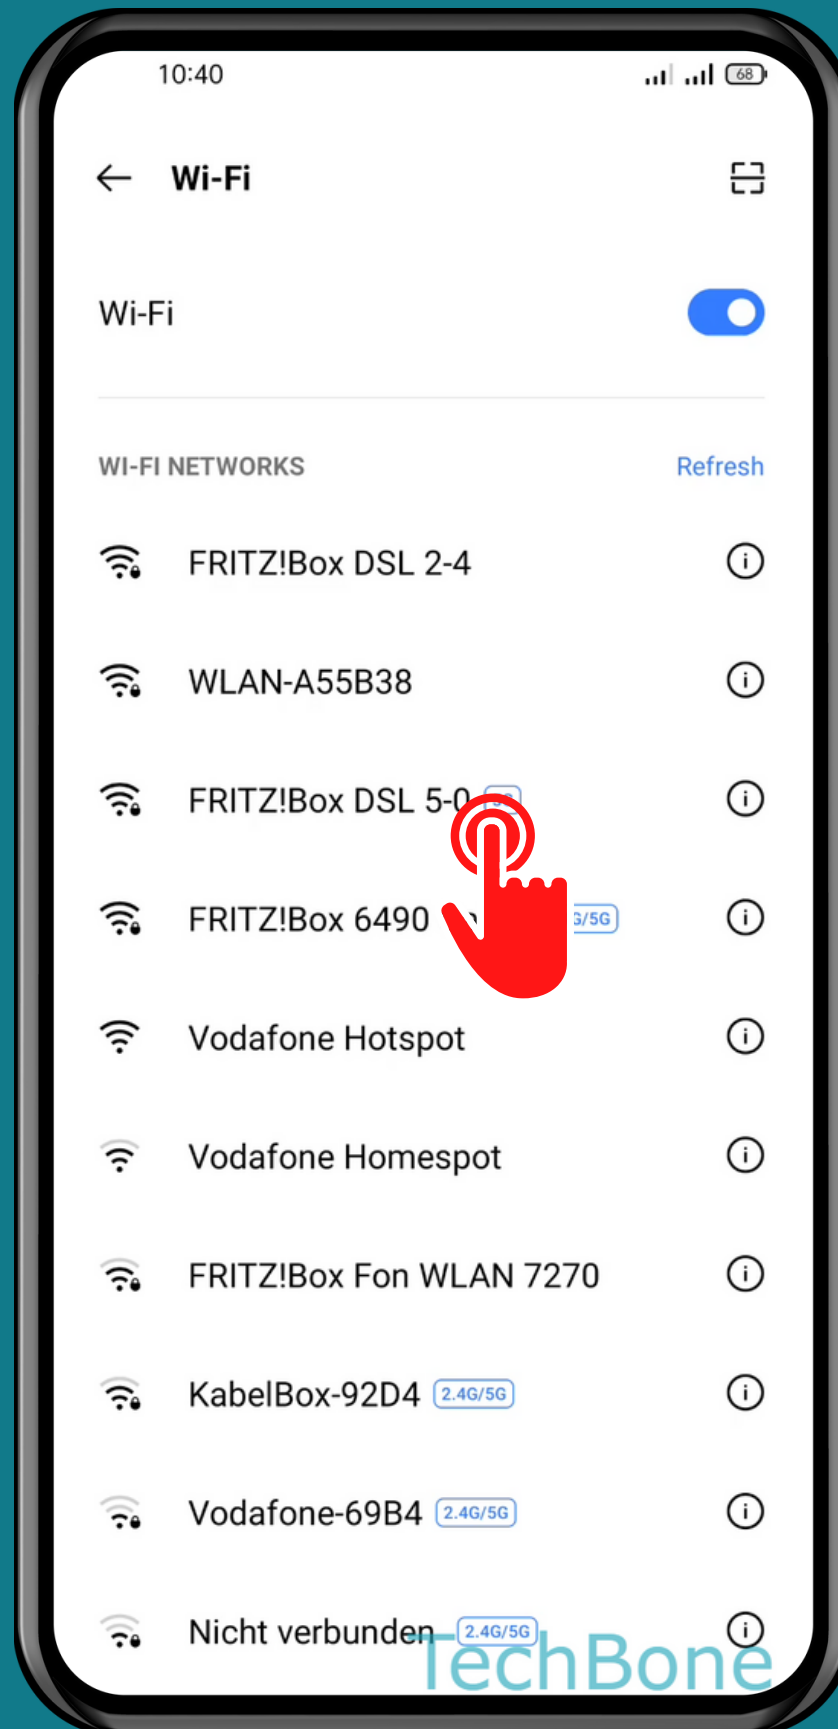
10:40

68

Wi-Fi

Wi-Fi

WI-FI NETWORKS

Refresh

FRITZ!Box DSL 2-4

WLAN-A55B38

FRITZ!Box DSL 5-0 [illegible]

FRITZ!Box 6490 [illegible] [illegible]/5G

Vodafone Hotspot

Vodafone Homespot

FRITZ!Box Fon WLAN 7270

KabelBox-92D4 2.4G/5G

Vodafone-69B4 2.4G/5G

Nicht verbunden 2.4G/5G

TechBone